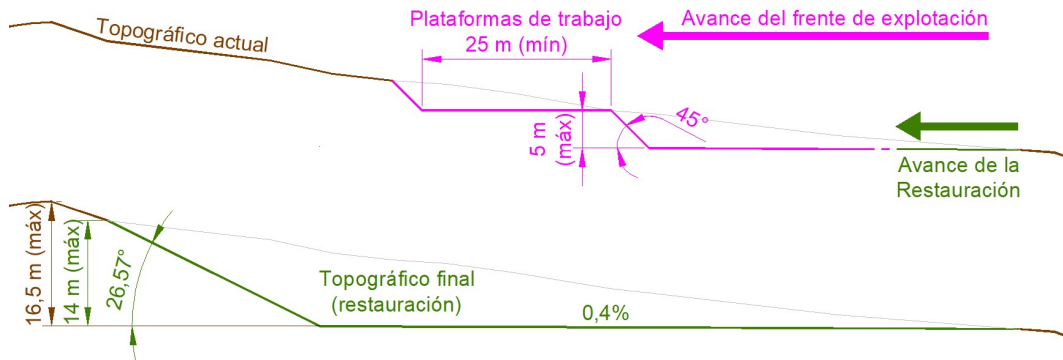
Topográfico actual

Plataformas de trabajo

25 m (mín)

Avance del frente de explotación

5 m (máx)

45°

Avance de la Restauración

16,5 m (máx)

14 m (máx)

26,57°

Topográfico final (restauración)

0,4%